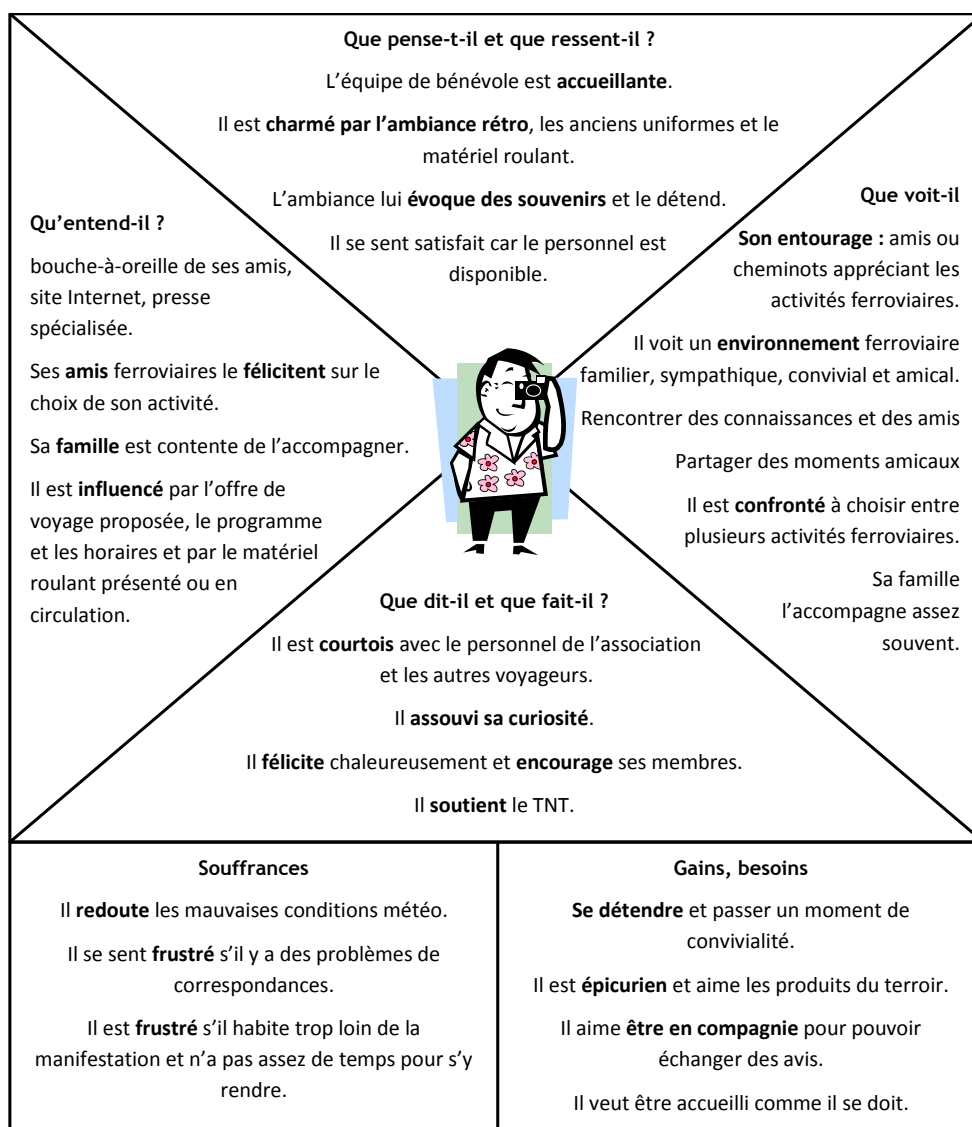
Que pense-t-il et que ressent-il ?

L'équipe de bénévole est accueillante.

Il est charmé par l'ambiance rétro, les anciens uniformes et le matériel roulant.

L'ambiance lui évoque des souvenirs et le détend.

Il se sent satisfait car le personnel est disponible.

Qu'entend-il ?

bouche-à-oreille de ses amis, site Internet, presse spécialisée.

Ses amis ferroviaires le félicitent sur le choix de son activité.

Sa famille est contente de l'accompagner.

Il est influencé par l'offre de voyage proposée, le programme et les horaires et par le matériel roulant présenté ou en circulation.

Que voit-il

Son entourage : amis ou cheminots appréciant les activités ferroviaires.

Il voit un environnement ferroviaire familier, sympathique, convivial et amical.

Rencontrer des connaissances et des amis

Partager des moments amicaux

Il est confronté à choisir entre plusieurs activités ferroviaires.

Sa famille l'accompagne assez souvent.

Que dit-il et que fait-il ?

Il est courtois avec le personnel de l'association et les autres voyageurs.

Il assouvi sa curiosité.

Il félicite chaleureusement et encourage ses membres.

Il soutient le TNT.

Souffrances

Il redoute les mauvaises conditions météo.

Il se sent frustré s'il y a des problèmes de correspondances.

Il est frustré s'il habite trop loin de la manifestation et n'a pas assez de temps pour s'y rendre.

Gains, besoins

Se détendre et passer un moment de convivialité.

Il est épicurien et aime les produits du terroir.

Il aime être en compagnie pour pouvoir échanger des avis.

Il veut être accueilli comme il se doit.